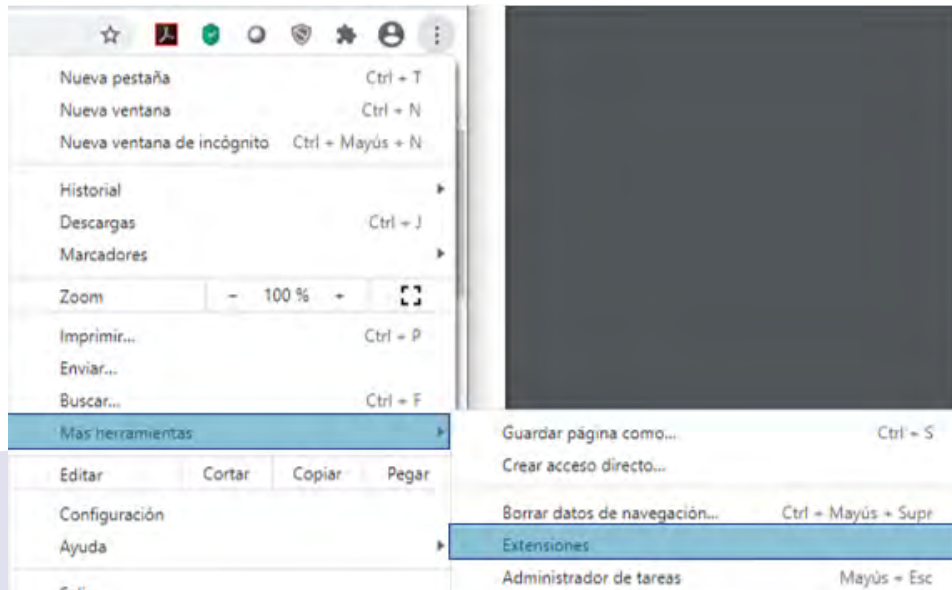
Nueva pestaña Ctrl + T
Nueva ventana Ctrl + N
Nueva ventana de incógnito Ctrl + Mayús + N

Historial
Descargas Ctrl + J
Marcadores

Zoom - 100 % +

Imprimir... Ctrl + P
Enviar...
Buscar... Ctrl + F
Mas herramientas

Editar Cortar Copiar Pegar

Configuración
Ayuda

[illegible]

Guardar página como... Ctrl + S
Crear acceso directo...

Borrar datos de navegación... Ctrl + Mayús + Supr
Extensiones
Administrador de tareas Mayús + Esc